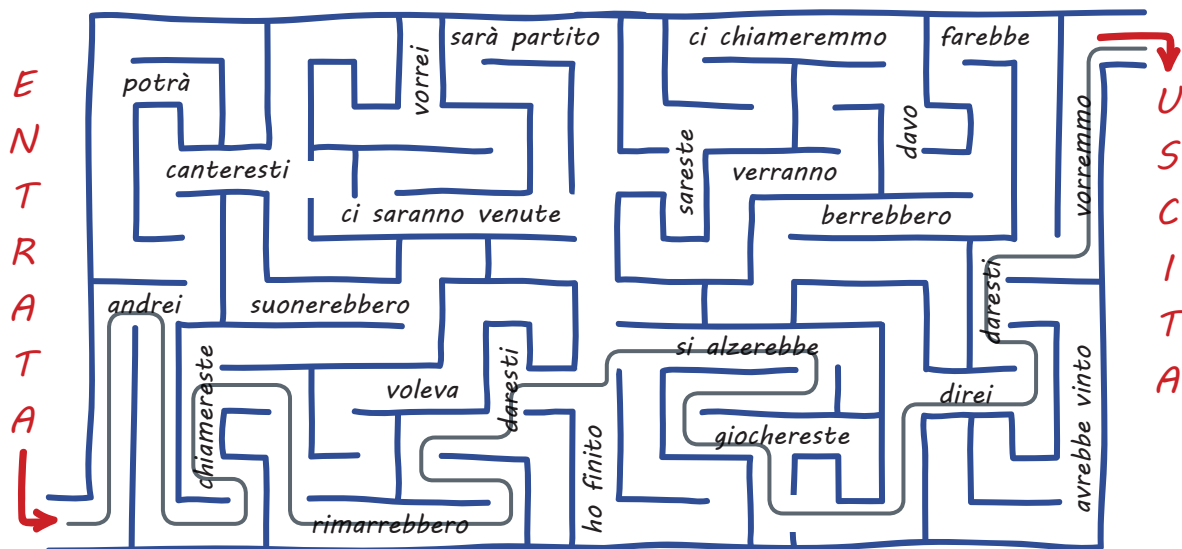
ENTRATA

USCITA

potrà

canteresti

vorrei

sarà partito

ci saranno venute

ci chiameremmo

sareste

verranno

davo

farebbe

berrebbero

vorremmo

andrei

suonerebbero

chiamereste

voleva

daresti

rimarrebbero

ho finito

si alzerebbe

giochereste

daresti

direi

avrebbe vinto